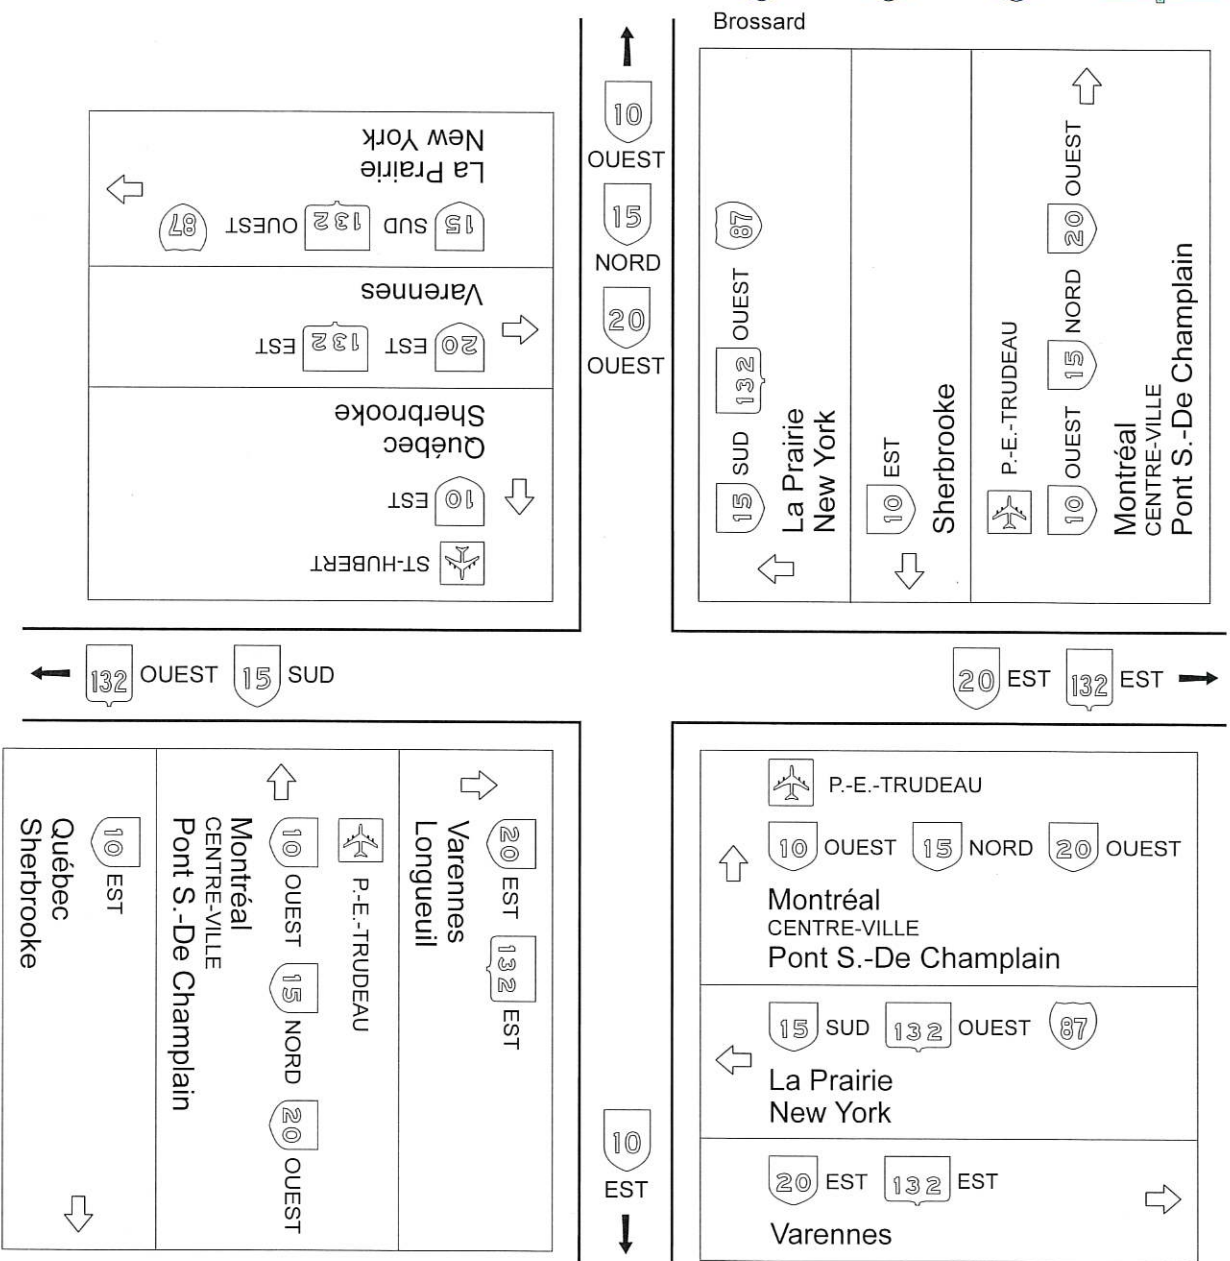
Brossard

10 OUEST
15 NORD
20 OUEST

15 SUD 132 OUEST 87
La Prairie
New York

20 EST 132 EST
Varennes

ST-HUBERT
10 EST
Québec
Sherbrooke

15 SUD 132 OUEST 87
La Prairie
New York

10 EST
Sherbrooke

P.-E.-TRUDEAU
10 OUEST 15 NORD 20 OUEST
Montréal
CENTRE-VILLE
Pont S.-De Champlain

132 OUEST 15 SUD

20 EST 132 EST

20 EST 132 EST
Varennes
Longueuil

P.-E.-TRUDEAU
10 OUEST 15 NORD 20 OUEST
Montréal
CENTRE-VILLE
Pont S.-De Champlain

10 EST
Québec
Sherbrooke

10 EST

P.-E.-TRUDEAU
10 OUEST 15 NORD 20 OUEST
Montréal
CENTRE-VILLE
Pont S.-De Champlain

15 SUD 132 OUEST 87
La Prairie
New York

20 EST 132 EST
Varennes